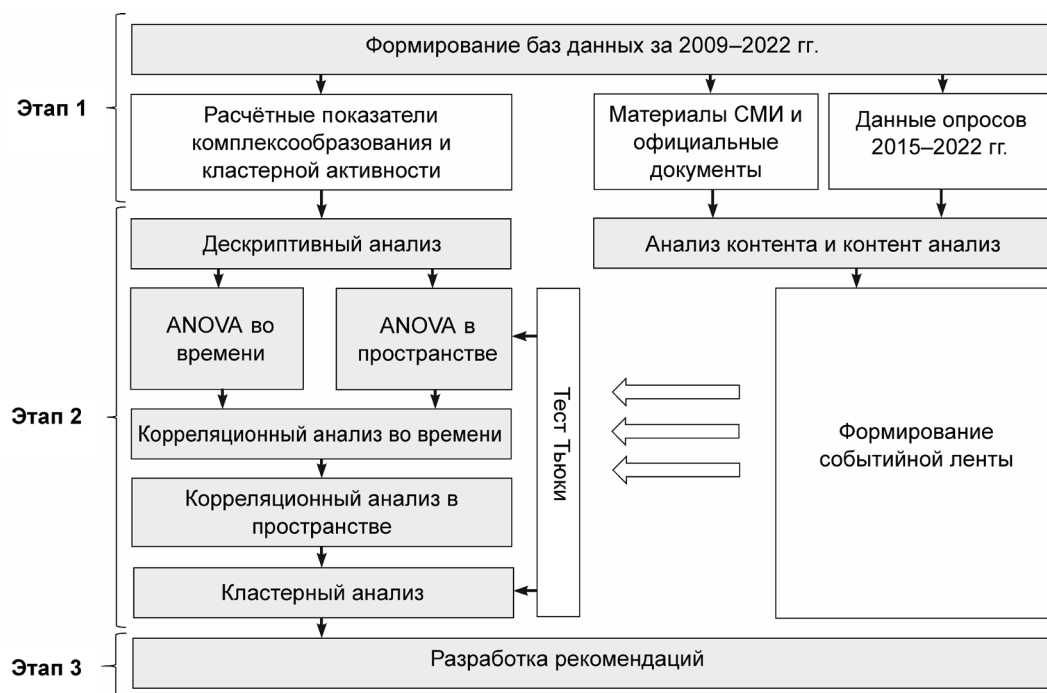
Формирование баз данных за 2009–2022 гг.

Этап 1

Расчётные показатели комплексообразования и кластерной активности

Материалы СМИ и официальные документы

Данные опросов 2015–2022 гг.

Этап 2

Дескриптивный анализ

Анализ контента и контент анализ

ANOVA во времени

ANOVA в пространстве

Тест Тьюки

Корреляционный анализ во времени

Корреляционный анализ в пространстве

Кластерный анализ

Формирование событийной ленты

Этап 3

Разработка рекомендаций